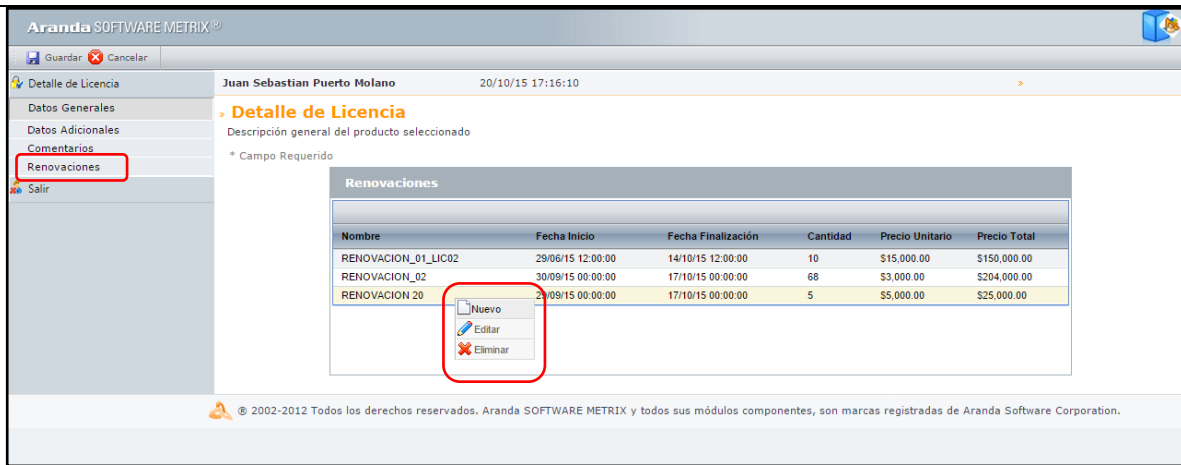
Aranda SOFTWARE METRIX ®

Guardar Cancelar

Detalle de Licencia
Datos Generales
Datos Adicionales
Comentarios
Renovaciones
Salir

Juan Sebastian Puerto Molano 20/10/15 17:16:10 »

» Detalle de Licencia
Descripción general del producto seleccionado

* Campo Requerido

Renovaciones

| Nombre | Fecha Inicio | Fecha Finalización | Cantidad | Precio Unitario | Precio Total |
|---|---|---|---|---|---|
| RENOVACION_01_LIC02 | 29/06/15 12:00:00 | 14/10/15 12:00:00 | 10 | $15,000.00 | $150,000.00 |
| RENOVACION_02 | 30/09/15 00:00:00 | 17/10/15 00:00:00 | 68 | $3,000.00 | $204,000.00 |
| RENOVACION 20 | 29/09/15 00:00:00 | 17/10/15 00:00:00 | 5 | $5,000.00 | $25,000.00 |

Nuevo
Editar
Eliminar

® 2002-2012 Todos los derechos reservados. Aranda SOFTWARE METRIX y todos sus módulos componentes, son marcas registradas de Aranda Software Corporation.